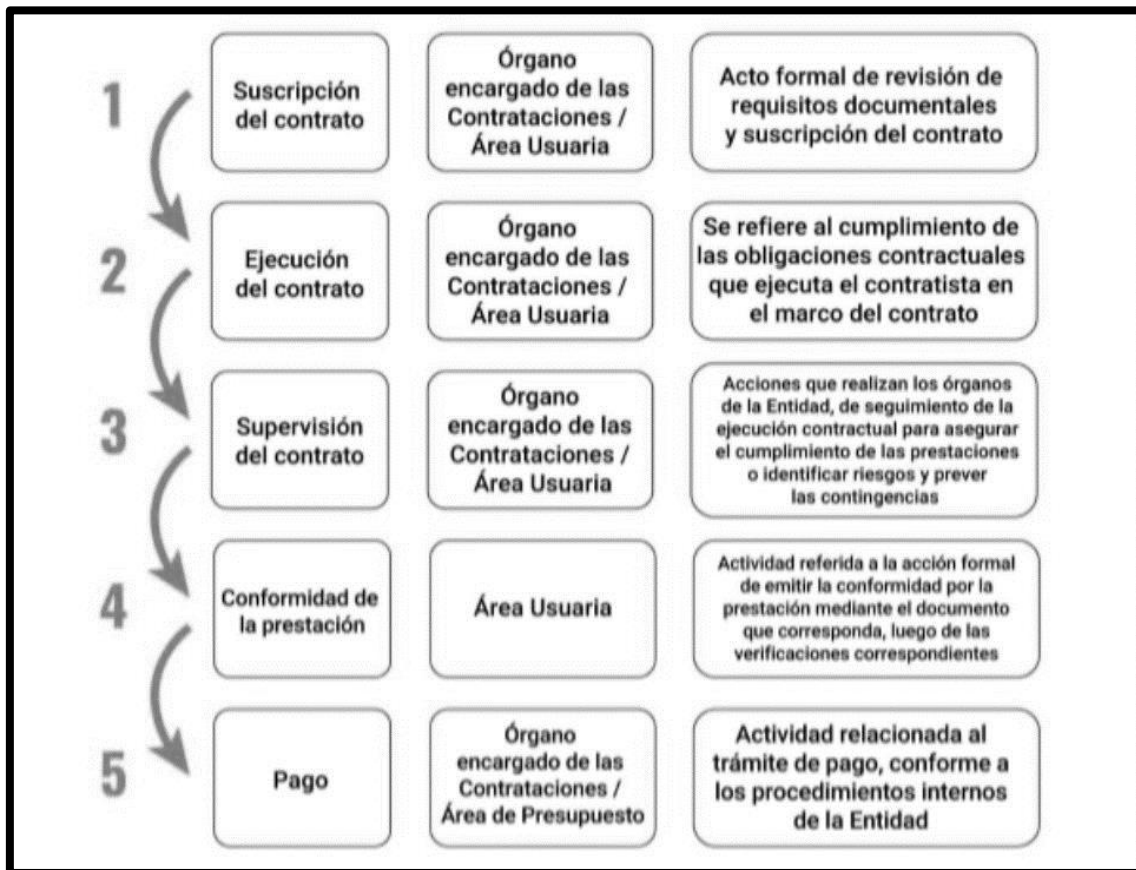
1

Suscripción del contrato

Órgano encargado de las Contrataciones / Área Usuaria

Acto formal de revisión de requisitos documentales y suscripción del contrato

2

Ejecución del contrato

Órgano encargado de las Contrataciones / Área Usuaria

Se refiere al cumplimiento de las obligaciones contractuales que ejecuta el contratista en el marco del contrato

3

Supervisión del contrato

Órgano encargado de las Contrataciones / Área Usuaria

Acciones que realizan los órganos de la Entidad, de seguimiento de la ejecución contractual para asegurar el cumplimiento de las prestaciones o identificar riesgos y prever las contingencias

4

Conformidad de la prestación

Área Usuaria

Actividad referida a la acción formal de emitir la conformidad por la prestación mediante el documento que corresponda, luego de las verificaciones correspondientes

5

Pago

Órgano encargado de las Contrataciones / Área de Presupuesto

Actividad relacionada al trámite de pago, conforme a los procedimientos internos de la Entidad